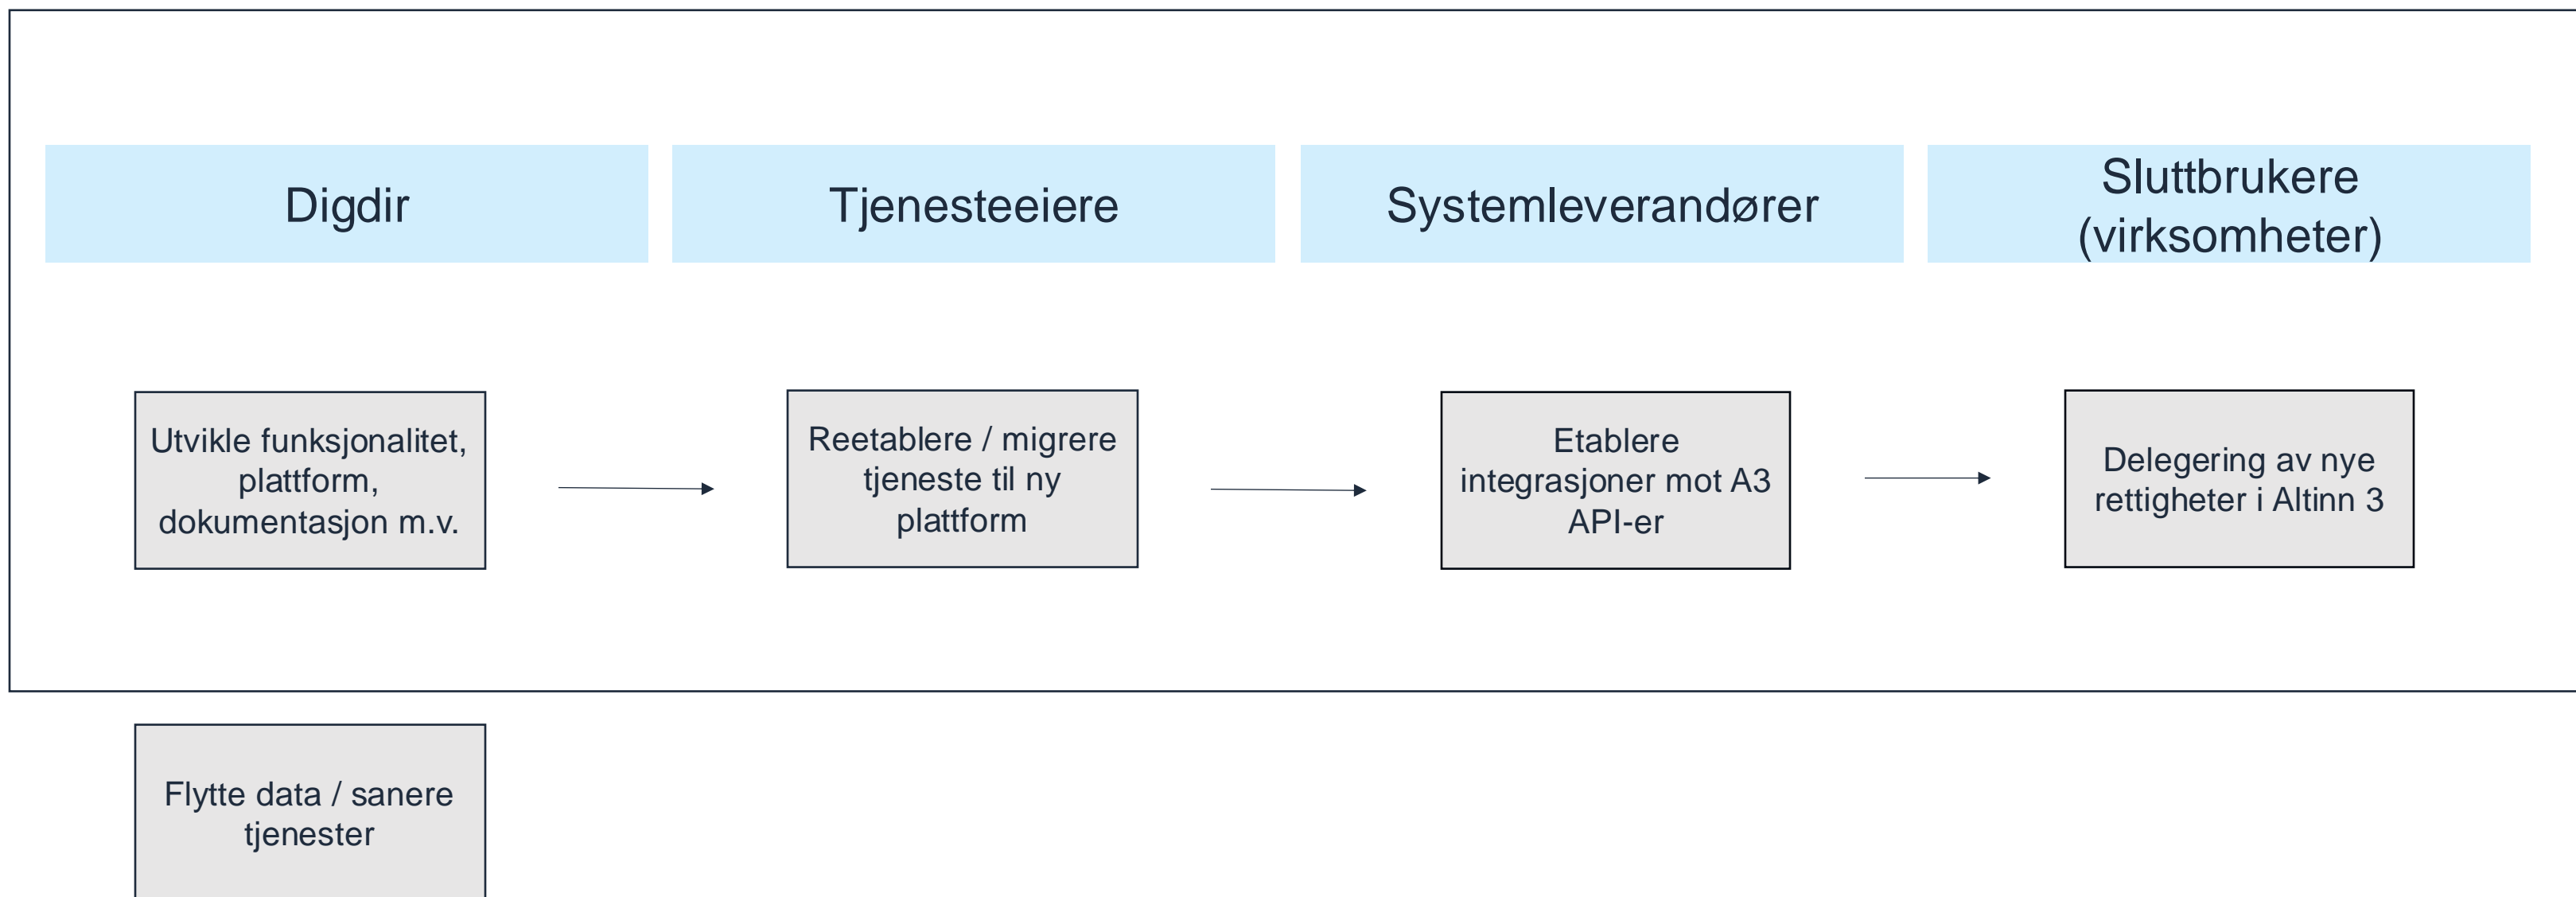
Digdir

Tjenesteeiere

Systemleverandører

Sluttbrukere (virksomheter)

Utvikle funksjonalitet, plattform, dokumentasjon m.v.

Reetablere / migrere tjeneste til ny plattform

Etablere integrasjoner mot A3 API-er

Delegering av nye rettigheter i Altinn 3

Flytte data / sanere tjenester